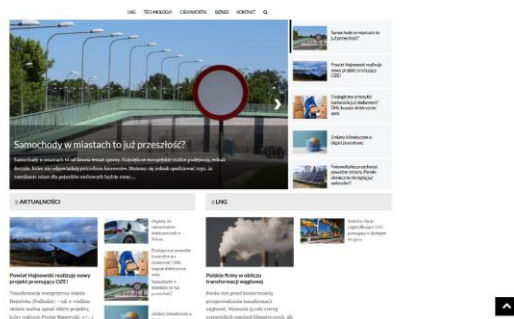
LNG TECHNOLOGIA CIEKAWOSTKI BIZNES KONTAKT

Samochody w miastach to już przeszłość?

Samochody w miastach to od dawna temat sporny. Niektórzy europejscy miast podejmują jednak decyzje, które nie odpowiadają potrzebom kierowców. Można się jednak spodziewać tego, że samochody będą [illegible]

Samochody w miastach to już przeszłość?

Powiat Hajnowski realizuje nowy projekt promujący OZE!

Ekologiczne przesyłki kurierskie już dostępne! DHL kupuje elektryczne auta

Zmiany klimatyczne a kapryśne stłoki

Fotowoltaika na oczach zmusiła zmiany. Ponadto planowane zmiany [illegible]

AKTUALNOŚCI

Powiat Hajnowski realizuje nowy projekt promujący OZE!

Transformacja energetyczna miasta Hajnówka (Podlaskie) – tak w wielkim skrócie można opisać główny projekt, który realizuje Powiat Hajnowski. W [...]

LNG

Polskie firmy w obliczu transformacji węglowej

Polska stoi przed koniecznością przeprowadzenia transformacji węglowej. Wymusza to na nas szereg czynników związanych ze zmianami klimatycznymi, ale [...]